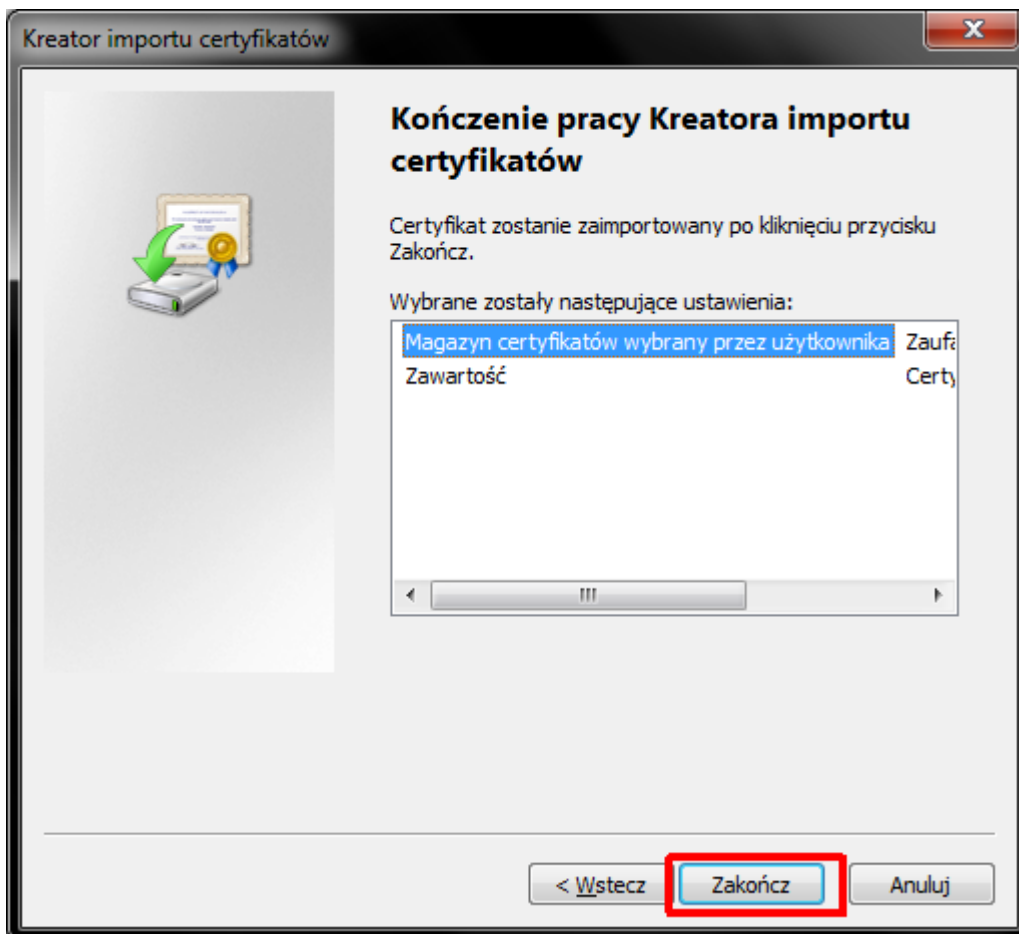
Kreator importu certyfikatów

Kończenie pracy Kreatora importu certyfikatów

Certyfikat zostanie zaimportowany po kliknięciu przycisku Zakończ.

Wybrane zostały następujące ustawienia:

| | |
|---|---|
| Magazyn certyfikatów wybrany przez użytkownika | Zaufa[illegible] |
| Zawartość | Certy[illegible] |

< Wstecz
Zakończ
Anuluj